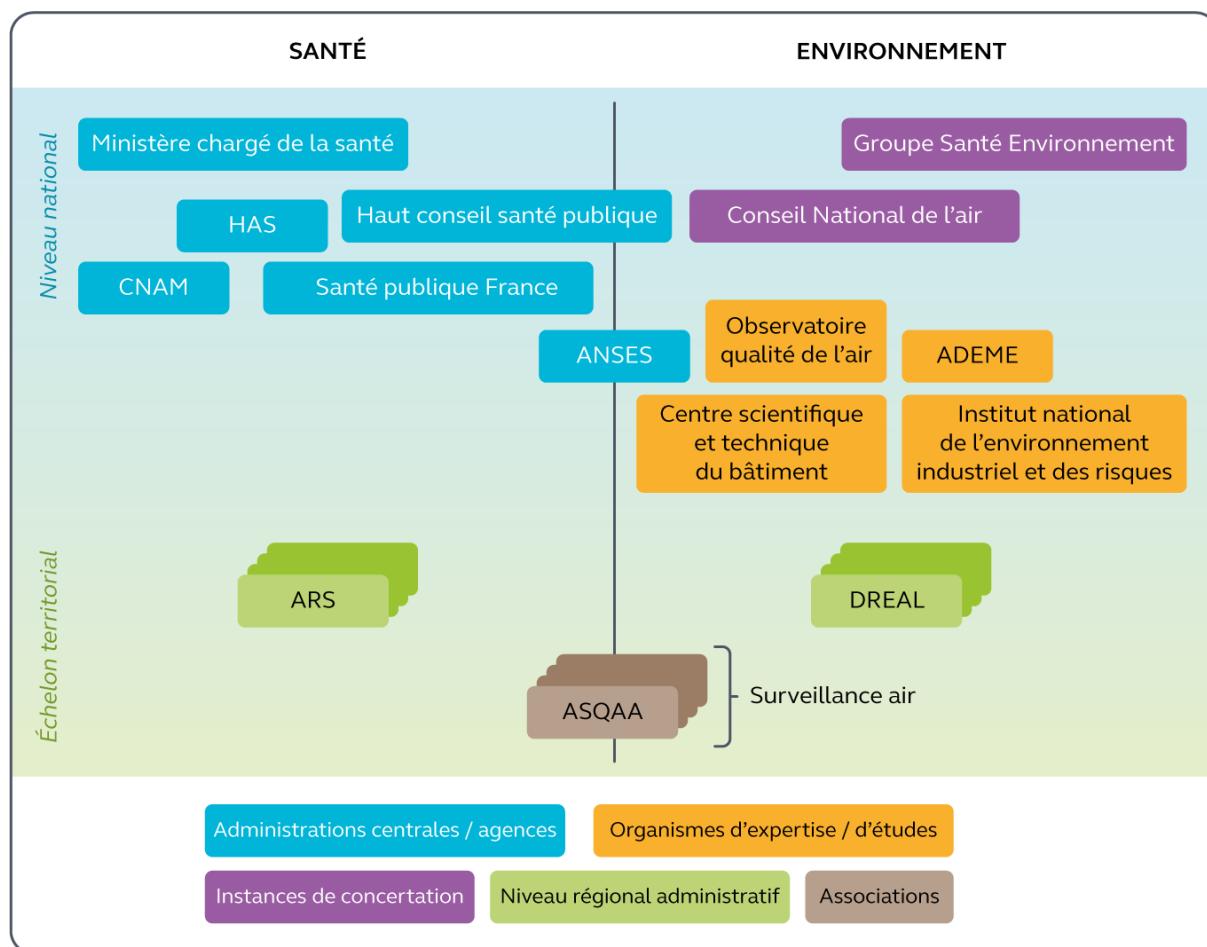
SANTÉ

ENVIRONNEMENT

Niveau national

Ministère chargé de la santé

Groupe Santé Environnement

HAS

Haut conseil santé publique

Conseil National de l'air

CNAM

Santé publique France

ANSES

Observatoire qualité de l'air

ADEME

Centre scientifique et technique du bâtiment

Institut national de l'environnement industriel et des risques

Échelon territorial

ARS

DREAL

ASQAA

Surveillance air

Administrations centrales / agences

Organismes d'expertise / d'études

Instances de concertation

Niveau régional administratif

Associations